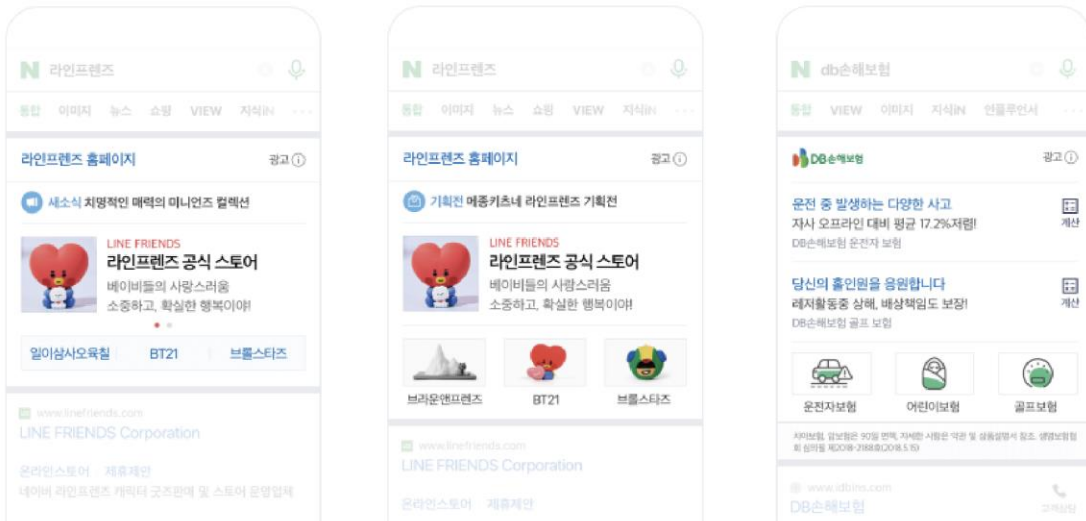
N 라인프렌즈

통합 이미지 뉴스 쇼핑 VIEW 지식iN ···

라인프렌즈 홈페이지

광고 ⓘ

새소식 치명적인 매력의 미니언즈 컬렉션

LINE FRIENDS
라인프렌즈 공식 스토어
베이비들의 사랑스러움
소중하고, 확실한 행복이야!

일이삼사오육칠 BT21 브롤스타즈

www.linefriends.com
LINE FRIENDS Corporation

온라인스토어 · 제휴제안
네이버 라인프렌즈 캐릭터 굿즈판매 및 스토어 운영업체

N 라인프렌즈

통합 이미지 뉴스 쇼핑 VIEW 지식iN

라인프렌즈 홈페이지

광고 ⓘ

기획전 메종키츠네 라인프렌즈 기획전

LINE FRIENDS
라인프렌즈 공식 스토어
베이비들의 사랑스러움
소중하고, 확실한 행복이야!

브라운앤프렌즈 BT21 브롤스타즈

www.linefriends.com
LINE FRIENDS Corporation

온라인스토어 · 제휴제안

N db손해보험

통합 VIEW 이미지 지식iN 인플루언서

DB손해보험

광고 ⓘ

운전 중 발생하는 다양한 사고
자사 오프라인 대비 평균 17.2%저렴!
DB손해보험 운전자 보험

계산

당신의 홀인원을 응원합니다
레저활동중 상해, 배상책임도 보장!
DB손해보험 골프 보험

계산

운전자보험 어린이보험 골프보험

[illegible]

www.idbins.com
DB손해보험

고객상담